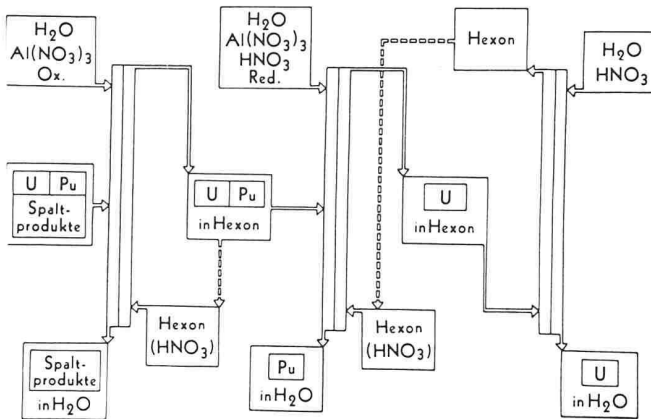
$H_2O$
$Al(NO_3)_3$
Ox.

$H_2O$
$Al(NO_3)_3$
$HNO_3$
Red.

Hexon

$H_2O$
$HNO_3$

U | Pu
Spaltprodukte

U | Pu
in Hexon

U
in Hexon

Hexon
$(HNO_3)$

Hexon
$(HNO_3)$

Spaltprodukte
in $H_2O$

Pu
in $H_2O$

U
in $H_2O$